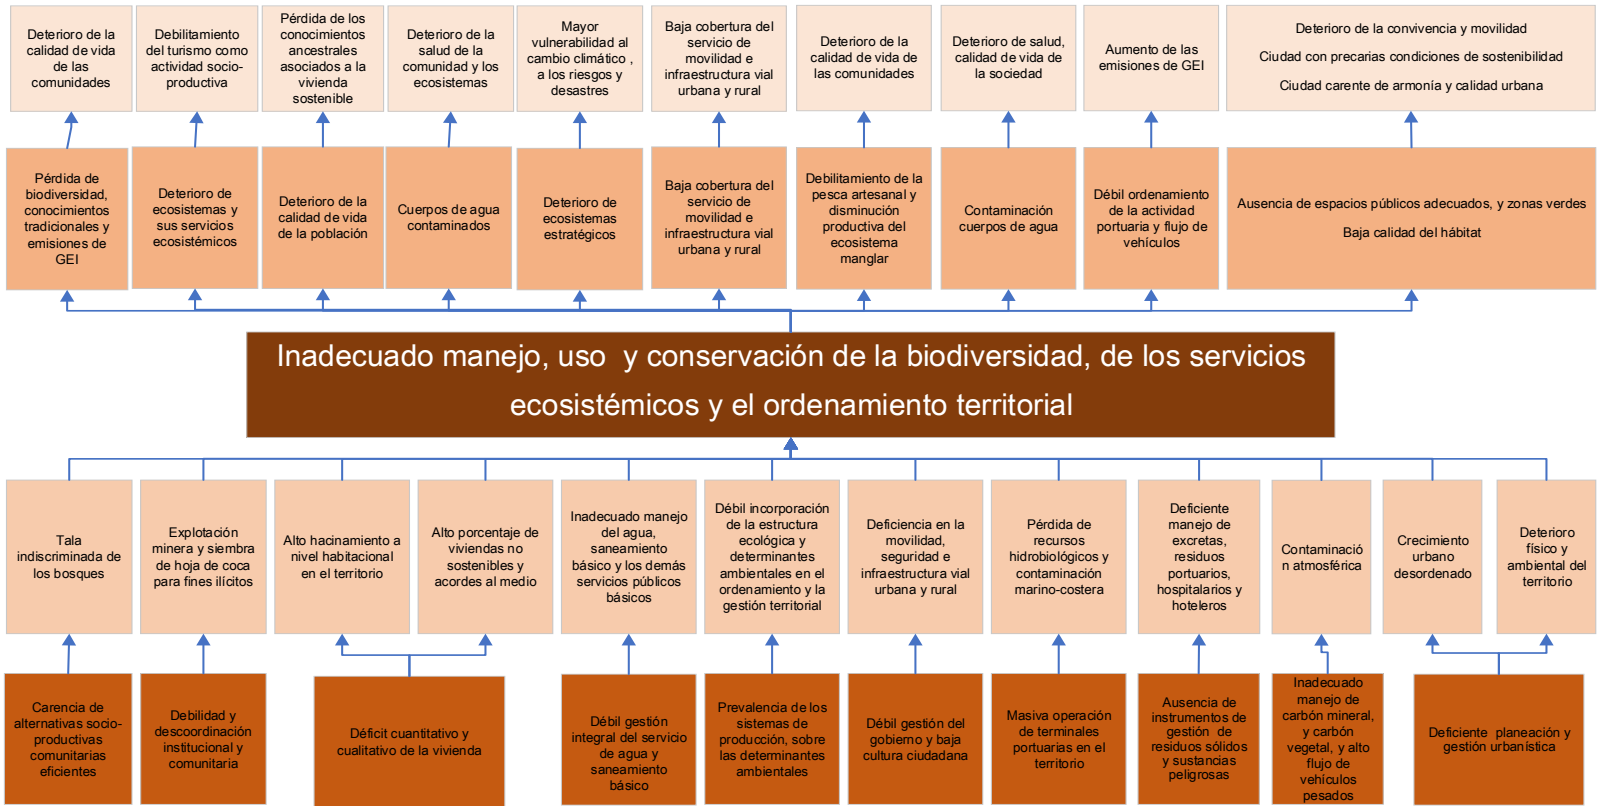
Deterioro de la calidad de vida de las comunidades

Debilitamiento del turismo como actividad socio-productiva

Pérdida de los conocimientos ancestrales asociados a la vivienda sostenible

Deterioro de la salud de la comunidad y los ecosistemas

Mayor vulnerabilidad al cambio climático , a los riesgos y desastres

Baja cobertura del servicio de movilidad e infraestructura vial urbana y rural

Deterioro de la calidad de vida de las comunidades

Deterioro de salud, calidad de vida de la sociedad

Aumento de las emisiones de GEI

Deterioro de la convivencia y movilidad

Ciudad con precarias condiciones de sostenibilidad

Ciudad carente de armonía y calidad urbana

Pérdida de biodiversidad, conocimientos tradicionales y emisiones de GEI

Deterioro de ecosistemas y sus servicios ecosistémicos

Deterioro de la calidad de vida de la población

Cuerpos de agua contaminados

Deterioro de ecosistemas estratégicos

Baja cobertura del servicio de movilidad e infraestructura vial urbana y rural

Debilitamiento de la pesca artesanal y disminución productiva del ecosistema manglar

Contaminación cuerpos de agua

Débil ordenamiento de la actividad portuaria y flujo de vehículos

Ausencia de espacios públicos adecuados, y zonas verdes

Baja calidad del hábitat

Inadecuado manejo, uso y conservación de la biodiversidad, de los servicios ecosistémicos y el ordenamiento territorial

Tala indiscriminada de los bosques

Explotación minera y siembra de hoja de coca para fines ilícitos

Alto hacinamiento a nivel habitacional en el territorio

Alto porcentaje de viviendas no sostenibles y acordes al medio

Inadecuado manejo del agua, saneamiento básico y los demás servicios públicos básicos

Débil incorporación de la estructura ecológica y determinantes ambientales en el ordenamiento y la gestión territorial

Deficiencia en la movilidad, seguridad e infraestructura vial urbana y rural

Pérdida de recursos hidrobiológicos y contaminación marino-costera

Deficiente manejo de excretas, residuos portuarios, hospitalarios y hoteleros

Contaminación atmosférica

Crecimiento urbano desordenado

Deterioro físico y ambiental del territorio

Carencia de alternativas socio-productivas comunitarias eficientes

Debilidad y descoordinación institucional y comunitaria

Déficit cuantitativo y cualitativo de la vivienda

Débil gestión integral del servicio de agua y saneamiento básico

Prevalencia de los sistemas de producción, sobre las determinantes ambientales

Débil gestión del gobierno y baja cultura ciudadana

Masiva operación de terminales portuarias en el territorio

Ausencia de instrumentos de gestión de residuos sólidos y sustancias peligrosas

Inadecuado manejo de carbón mineral, y carbón vegetal, y alto flujo de vehículos pesados

Deficiente planeación y gestión urbanística